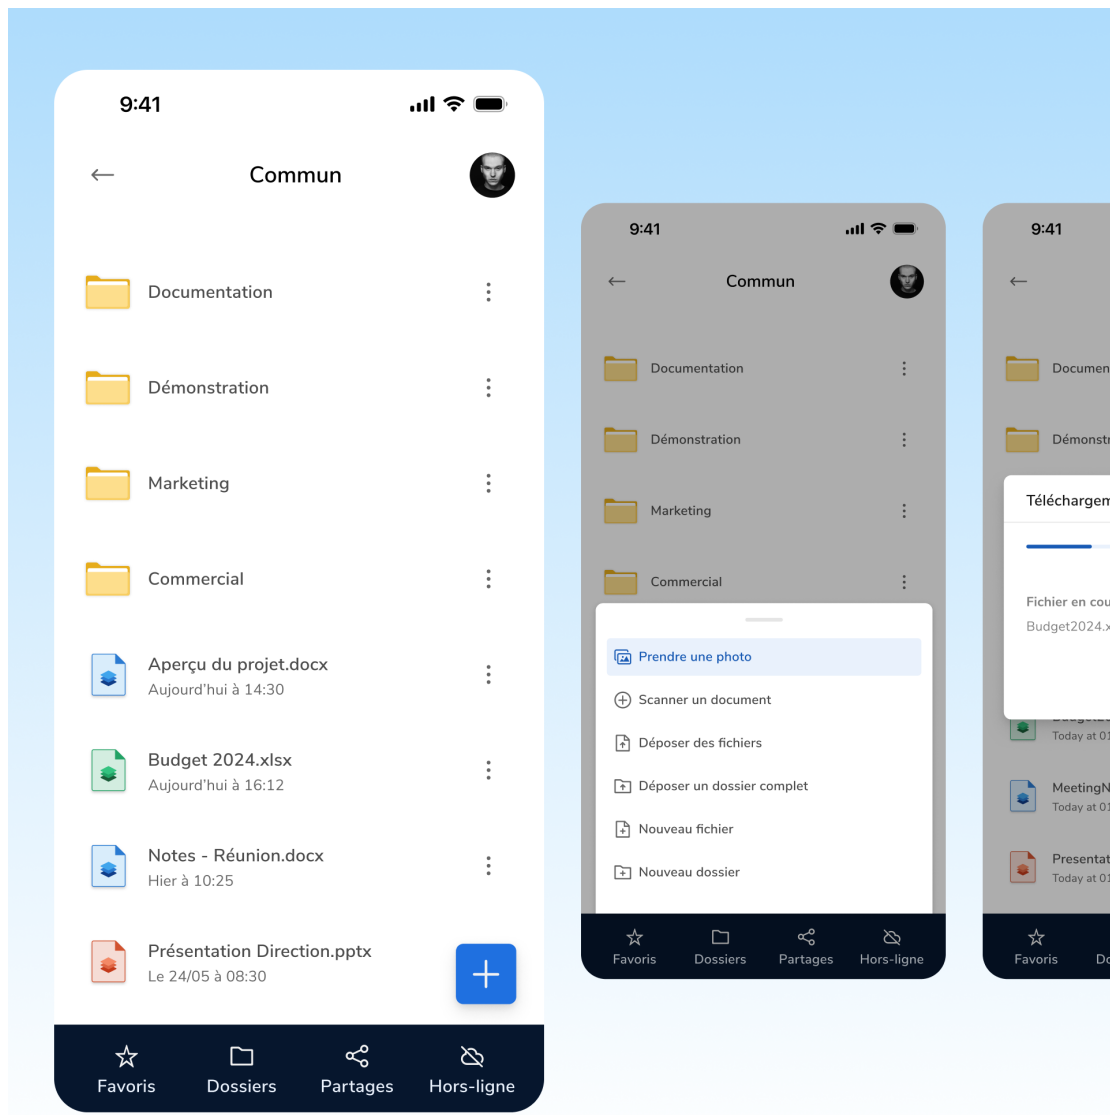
9:41

Commun

Documentation

Démonstration

Marketing

Commercial

Aperçu du projet.docx
Aujourd'hui à 14:30

Budget 2024.xlsx
Aujourd'hui à 16:12

Notes - Réunion.docx
Hier à 10:25

Présentation Direction.pptx
Le 24/05 à 08:30

+

Favoris Dossiers Partages Hors-ligne

9:41

Commun

Documentation

Démonstration

Marketing

Commercial

Prendre une photo
Scanner un document
Déposer des fichiers
Déposer un dossier complet
Nouveau fichier
Nouveau dossier

Favoris Dossiers Partages Hors-ligne

9:41

Documen

Démonstr

Téléchargem

Fichier en cou
Budget2024.x

Today at 01

MeetingN
Today at 01

Presentat
Today at 01

Favoris Do